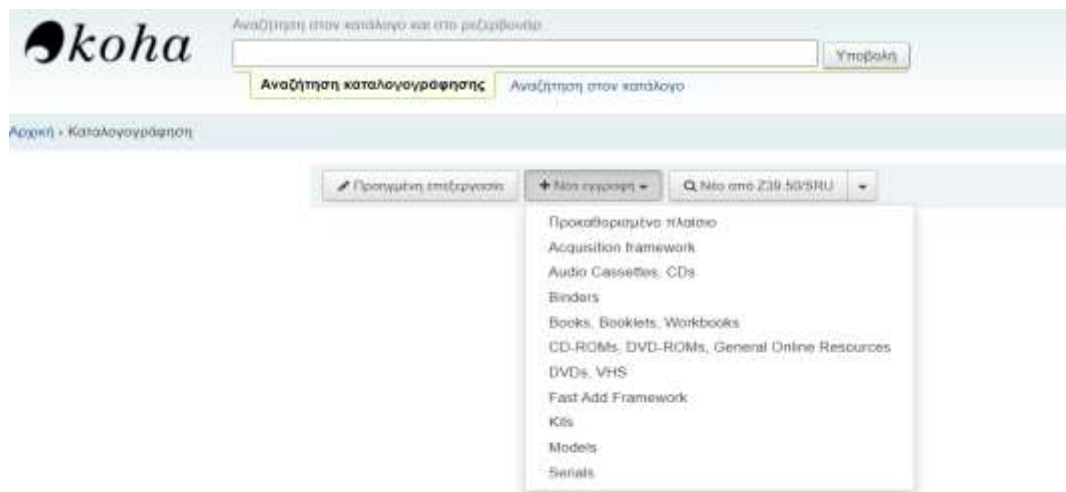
koha

Αναζήτηση στον κατάλογο και στο ριζερβουάρ

Υποβολή

Αναζήτηση καταλογογράφησης

Αναζήτηση στον κατάλογο

Αρχική › Καταλογογράφηση

Προηγμένη επεξεργασία

+ Νέα εγγραφή

Νέο από Z39.50/SRU

Προκαθορισμένο πλαίσιο
Acquisition framework
Audio Cassettes, CDs
Binders
Books, Booklets, Workbooks
CD-ROMs, DVD-ROMs, General Online Resources
DVDs, VHS
Fast Add Framework
Kits
Models
Serials